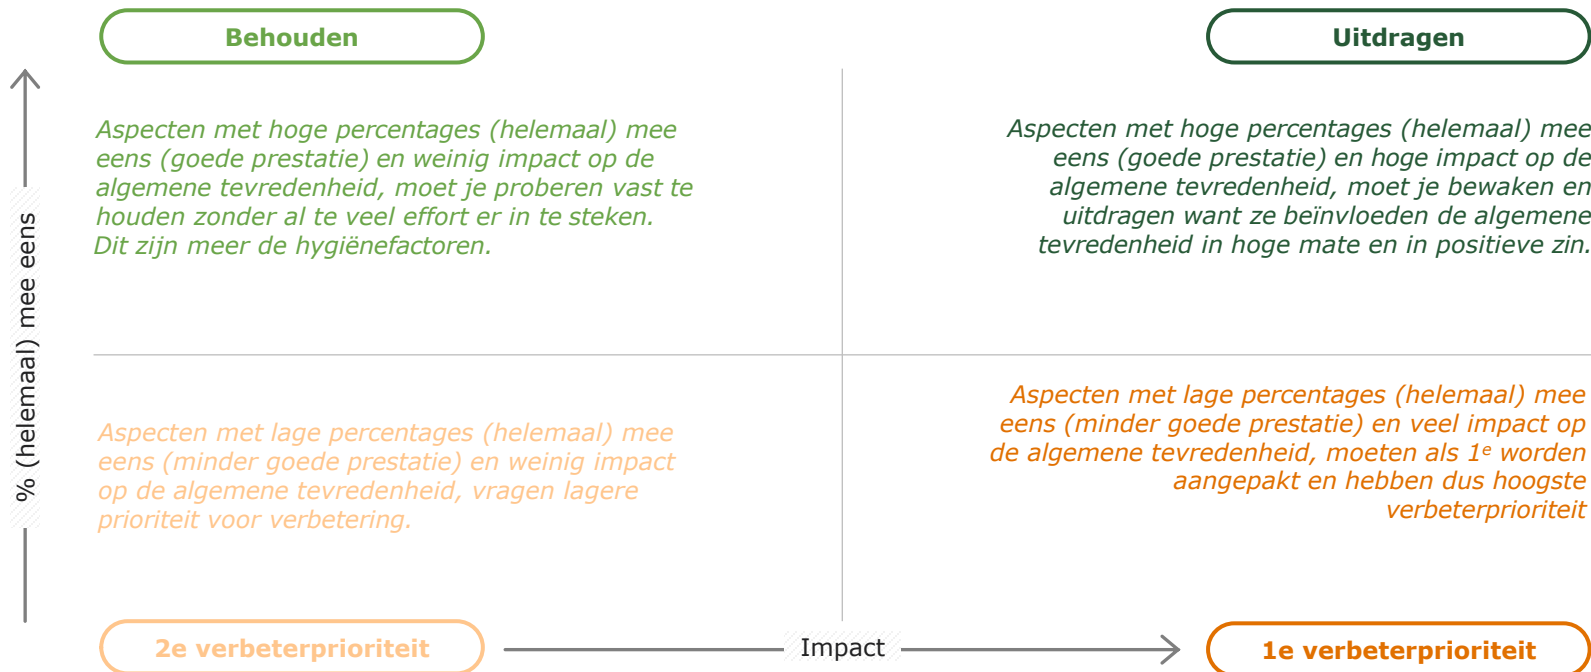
Behouden

Uitdragen

% (helemaal) mee eens

Aspecten met hoge percentages (helemaal) mee eens (goede prestatie) en weinig impact op de algemene tevredenheid, moet je proberen vast te houden zonder al te veel effort er in te steken. Dit zijn meer de hygiënefactoren.

Aspecten met hoge percentages (helemaal) mee eens (goede prestatie) en hoge impact op de algemene tevredenheid, moet je bewaken en uitdragen want ze beïnvloeden de algemene tevredenheid in hoge mate en in positieve zin.

Aspecten met lage percentages (helemaal) mee eens (minder goede prestatie) en weinig impact op de algemene tevredenheid, vragen lagere prioriteit voor verbetering.

Aspecten met lage percentages (helemaal) mee eens (minder goede prestatie) en veel impact op de algemene tevredenheid, moeten als 1$^e$ worden aangepakt en hebben dus hoogste verbeterprioriteit

2e verbeterprioriteit

Impact

1e verbeterprioriteit